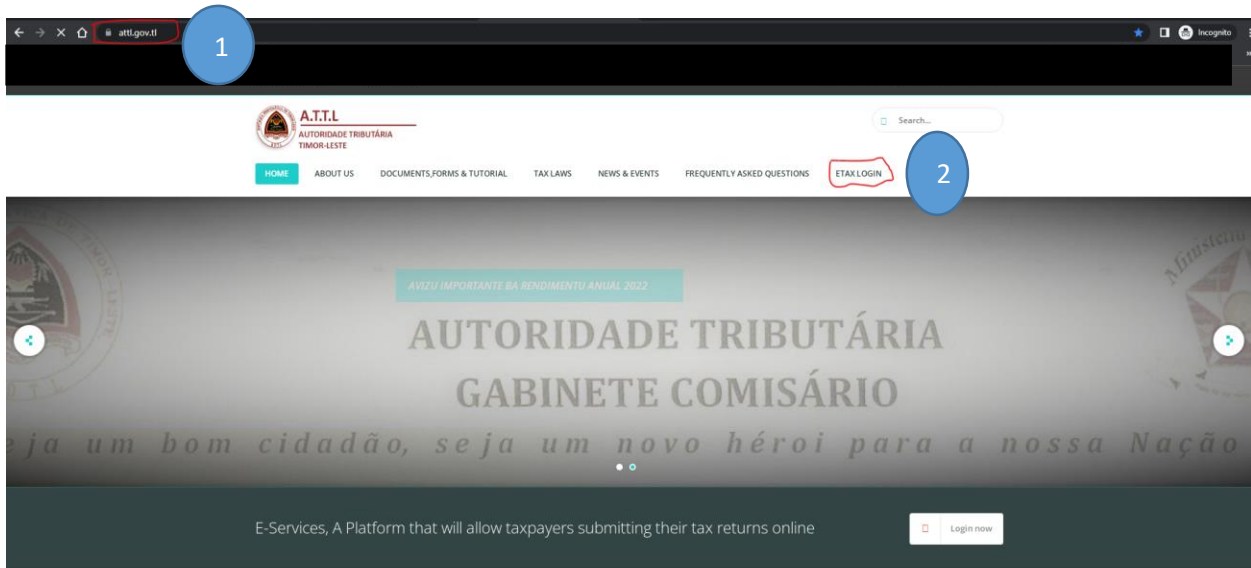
attl.gov.tl

1

Incognito

A.T.T.L
AUTORIDADE TRIBUTÁRIA
TIMOR-LESTE

Search...

HOME ABOUT US DOCUMENTS,FORMS & TUTORIAL TAX LAWS NEWS & EVENTS FREQUENTLY ASKED QUESTIONS ETAX LOGIN

2

AVIZU IMPORTANTE BA RENDIMENTU ANUAL 2022

AUTORIDADE TRIBUTÁRIA
GABINETE COMISÁRIO

eja um bom cidadão, seja um novo héroi para a nossa Nação

E-Services, A Platform that will allow taxpayers submitting their tax returns online

Login now